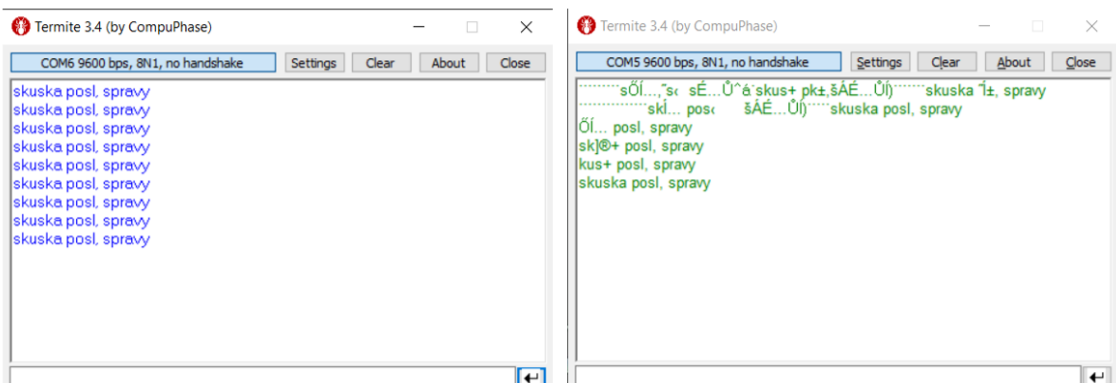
Termite 3.4 (by CompuPhase)

COM6 9600 bps, 8N1, no handshake

Settings Clear About Close

skuska posl, spravy
skuska posl, spravy
skuska posl, spravy
skuska posl, spravy
skuska posl, spravy
skuska posl, spravy
skuska posl, spravy
skuska posl, spravy
skuska posl, spravy

Termite 3.4 (by CompuPhase)

COM5 9600 bps, 8N1, no handshake

Settings Clear About Close

˙˙˙˙˙˙˙˙˙sŐĺ…,˝s‹ sÉ…Ů^á˙skus+ pk±,šÁÉ…Ůĺ)˙˙˙˙˙˙skuska ˝Ĭ±, spravy
˙˙˙˙˙˙˙˙˙˙˙˙˙˙˙˙skĺ… pos‹ šÁÉ…Ůĺ)˙˙˙˙˙skuska posl, spravy
Őĺ… posl, spravy
sk]®+ posl, spravy
kus+ posl, spravy
skuska posl, spravy